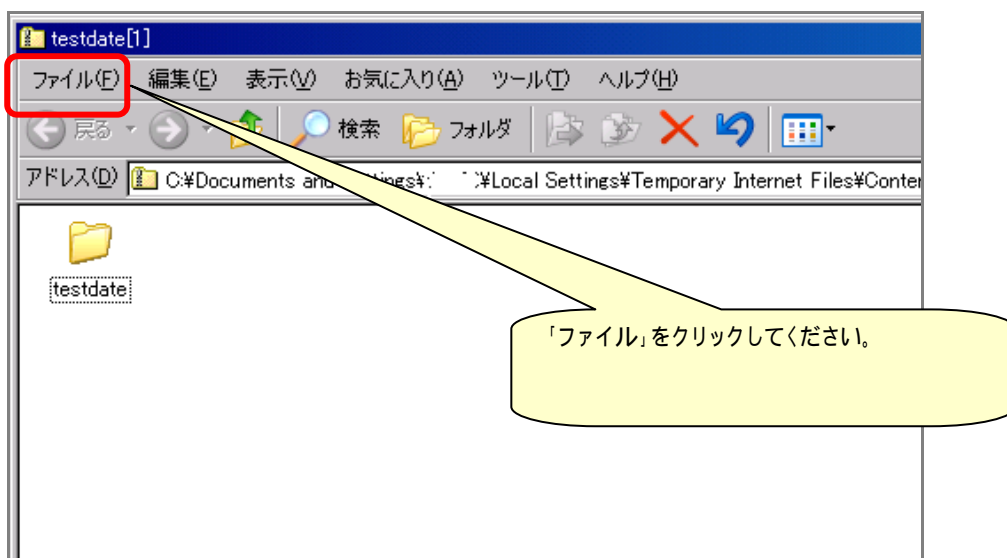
testdate[1]

ファイル(F) 編集(E) 表示(V) お気に入り(A) ツール(T) ヘルプ(H)

戻る 検索 フォルダ

アドレス(D) C:¥Documents and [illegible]ttings¥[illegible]¥Local Settings¥Temporary Internet Files¥Conte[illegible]

testdate

「ファイル」をクリックしてください。